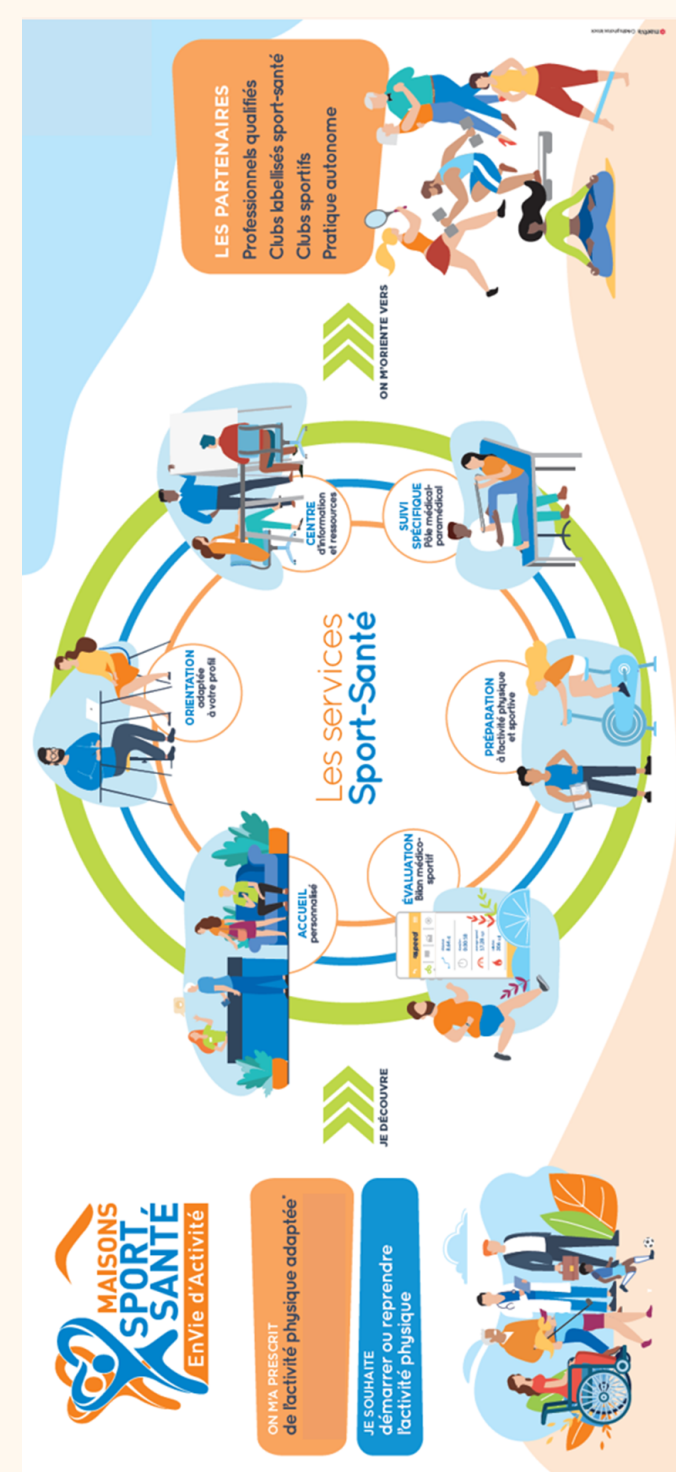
MAISONS SPORT SANTÉ
EnVie d'Activité

ON M'A PRESCRIT
de l'activité physique adaptée*

JE SOUHAITE
démarrer ou reprendre l'activité physique

JE DÉCOUVRE

Les services
Sport-Santé

ACCUEIL
personnalisé

ORIENTATION
adaptée à votre profil

CENTRE
d'information et ressources

ÉVALUATION
Bilan médico-sportif

PRÉPARATION
à l'activité physique et sportive

SUIVI SPÉCIFIQUE
Pôle médical-paramédical

ON M'ORIENTE VERS

LES PARTENAIRES
Professionnels qualifiés
Clubs labellisés sport-santé
Clubs sportifs
Pratique autonome